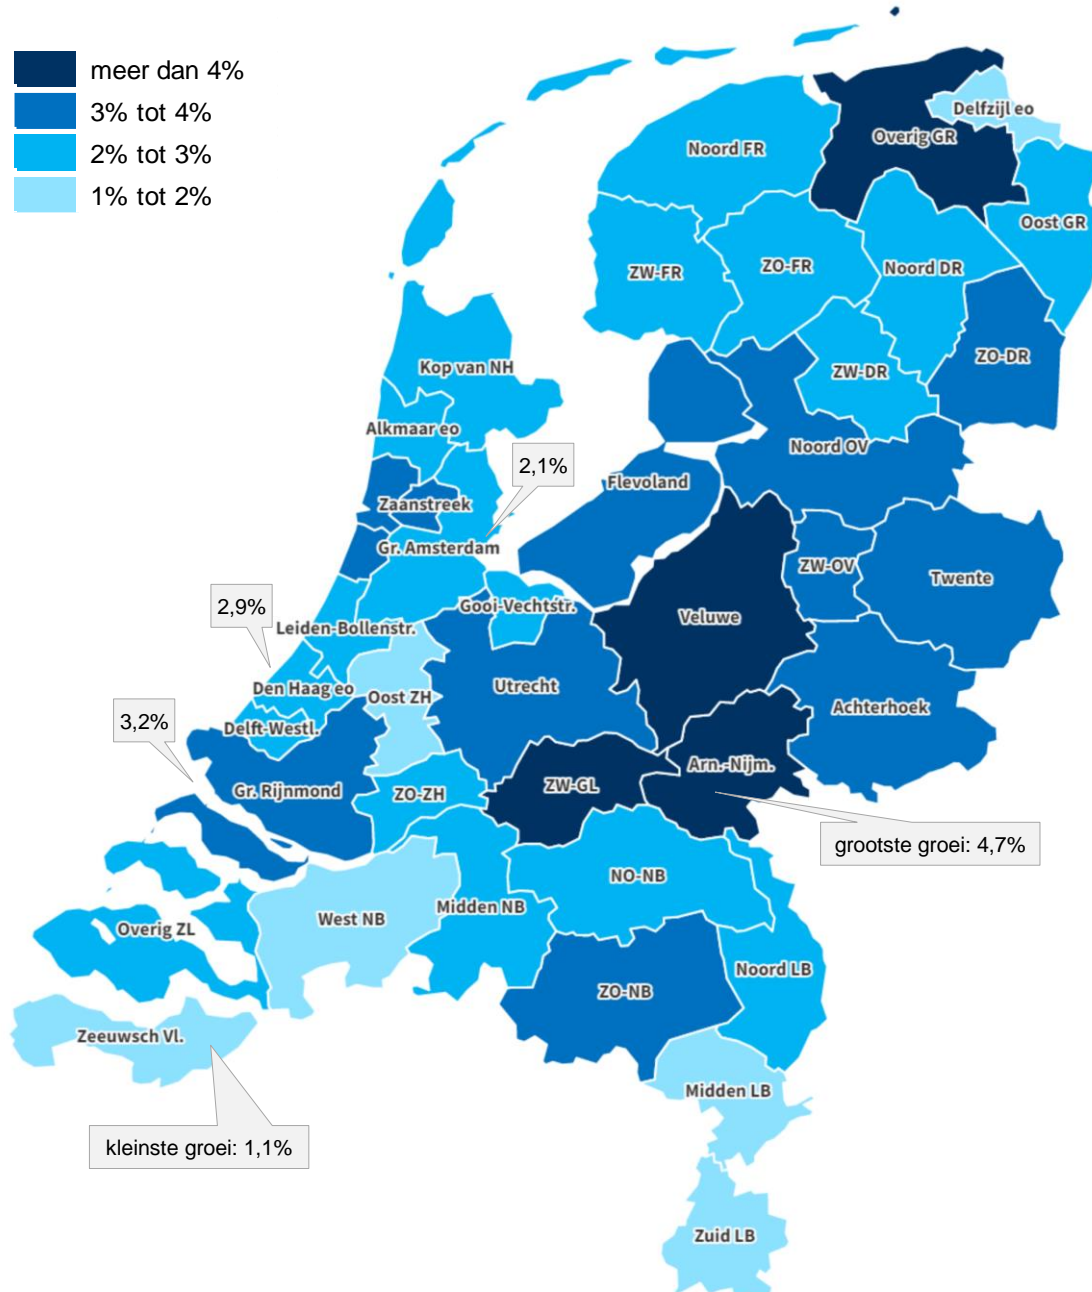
meer dan 4%
3% tot 4%
2% tot 3%
1% tot 2%

Delfzijl eo
Overig GR
Noord FR
Oost GR
ZW-FR
ZO-FR
Noord DR
ZO-DR
ZW-DR
Kop van NH
Alkmaar eo
Noord OV
2,1%
Flevoland
Zaanstreek
Gr. Amsterdam
ZW-OV
Twente
2,9%
Gooi-Vechtstr.
Veluwe
Leiden-Bollenstr.
Utrecht
Den Haag eo
Oost ZH
Achterhoek
3,2%
Delft-Westl.
Arn.-Nijm.
ZW-GL
Gr. Rijnmond
ZO-ZH
grootste groei: 4,7%
NO-NB
West NB
Midden NB
Overig ZL
Noord LB
ZO-NB
Zeeuwsch Vl.
Midden LB
kleinste groei: 1,1%
Zuid LB